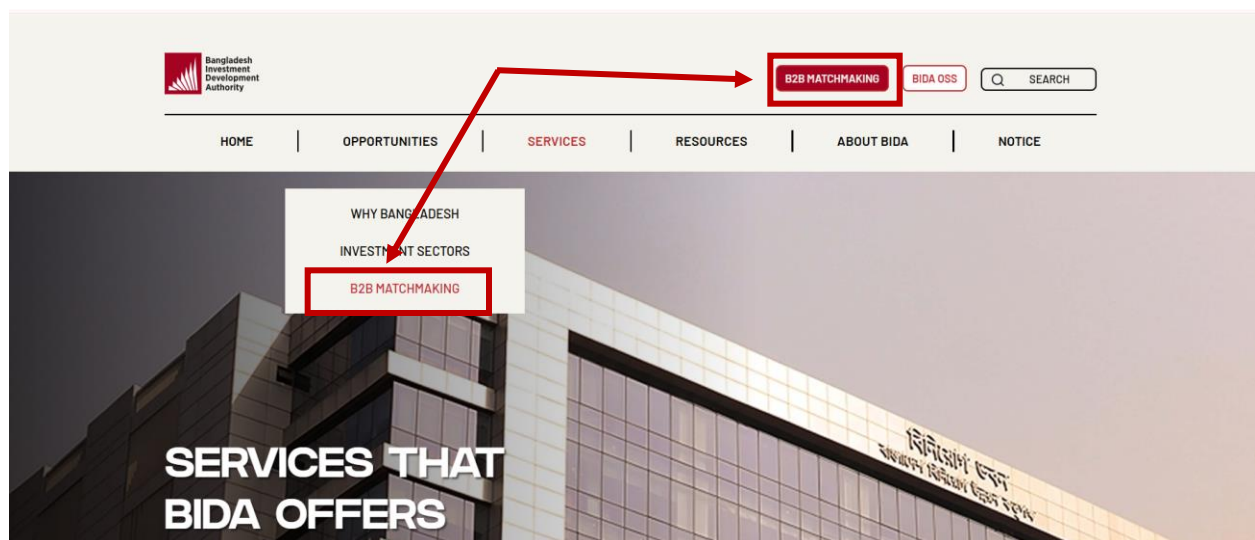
Bangladesh Investment Development Authority

B2B MATCHMAKING
BIDA OSS
SEARCH

HOME | OPPORTUNITIES | SERVICES | RESOURCES | ABOUT BIDA | NOTICE

WHY BANGLADESH
INVESTMENT SECTORS
B2B MATCHMAKING

বিনিয়োগ ভবন
বাংলাদেশ বিনিয়োগ উন্নয়ন কর্তৃপক্ষ

SERVICES THAT BIDA OFFERS